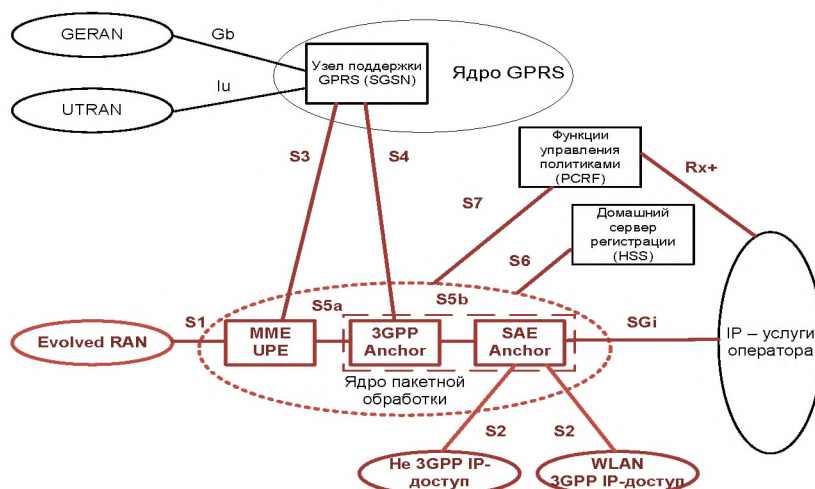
GERAN

Gb

UTRAN

Iu

Узел поддержки GPRS (SGSN)

Ядро GPRS

S3

S4

Функции управления политиками (PCRF)

Rx+

S7

Домашний сервер регистрации (HSS)

S6

S5a

S5b

S1

Evolved RAN

MME UPE

3GPP Anchor

SAE Anchor

SGi

IP – услуги оператора

Ядро пакетной обработки

S2

S2

Не 3GPP IP-доступ

WLAN 3GPP IP-доступ